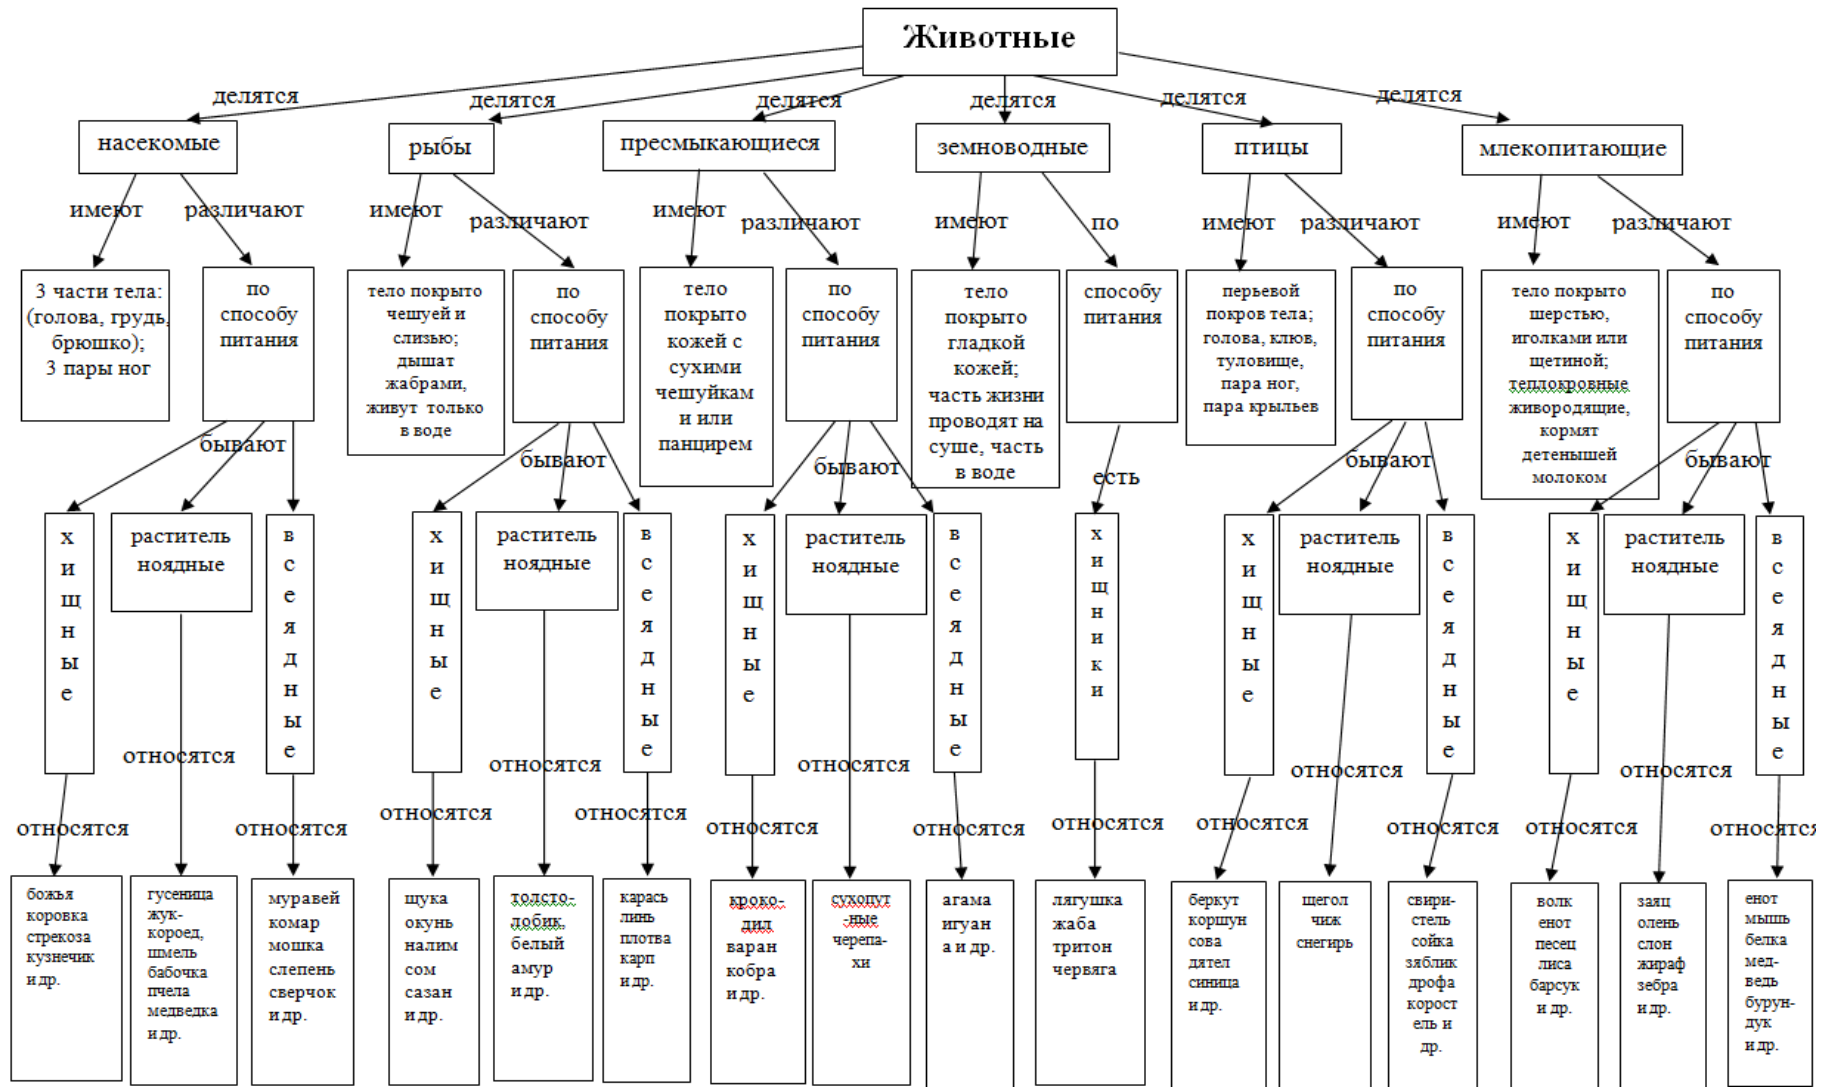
Животные

делятся делятся делятся делятся делятся делятся

насекомые

рыбы

пресмыкающиеся

земноводные

птицы

млекопитающие

имеют различают

3 части тела: (голова, грудь, брюшко); 3 пары ног

по способу питания

бывают

хищные

растительноядные

всеядные

относятся относятся относятся

божья коровка стрекоза кузнечик и др.

гусеница жук-короед, шмель бабочка пчела медведка и др.

муравей комар мошка слепень сверчок и др.

имеют различают

тело покрыто чешуей и слизью; дышат жабрами, живут только в воде

по способу питания

бывают

хищные

растительноядные

всеядные

относятся относятся относятся

щука окунь налим сом сазан и др.

толстолобик, белый амур и др.

карась линь плотва карп и др.

имеют различают

тело покрыто кожей с сухими чешуйками и или панцирем

по способу питания

бывают

хищные

растительноядные

всеядные

относятся относятся относятся

крокодил варан кобра и др.

сухопутные черепахи

агама игуана и др.

имеют по

тело покрыто гладкой кожей; часть жизни проводят на суше, часть в воде

способу питания

есть

хищники

относятся

лягушка жаба тритон червяга

имеют различают

перьевой покров тела; голова, клюв, туловище, пара ног, пара крыльев

по способу питания

бывают

хищные

растительноядные

всеядные

относятся относятся относятся

беркут коршун сова дятел синица и др.

щегол чиж снегирь

свиристель сойка зяблик дрофа корост ель и др.

имеют различают

тело покрыто шерстью, иголками или щетиной; теплокровные живородящие, кормят детенышей молоком

по способу питания

бывают

хищные

растительноядные

всеядные

относятся относятся относятся

волк енот песец лиса барсук и др.

заяц олень слон жираф зебра и др.

енот мышь белка медведь бурундук и др.